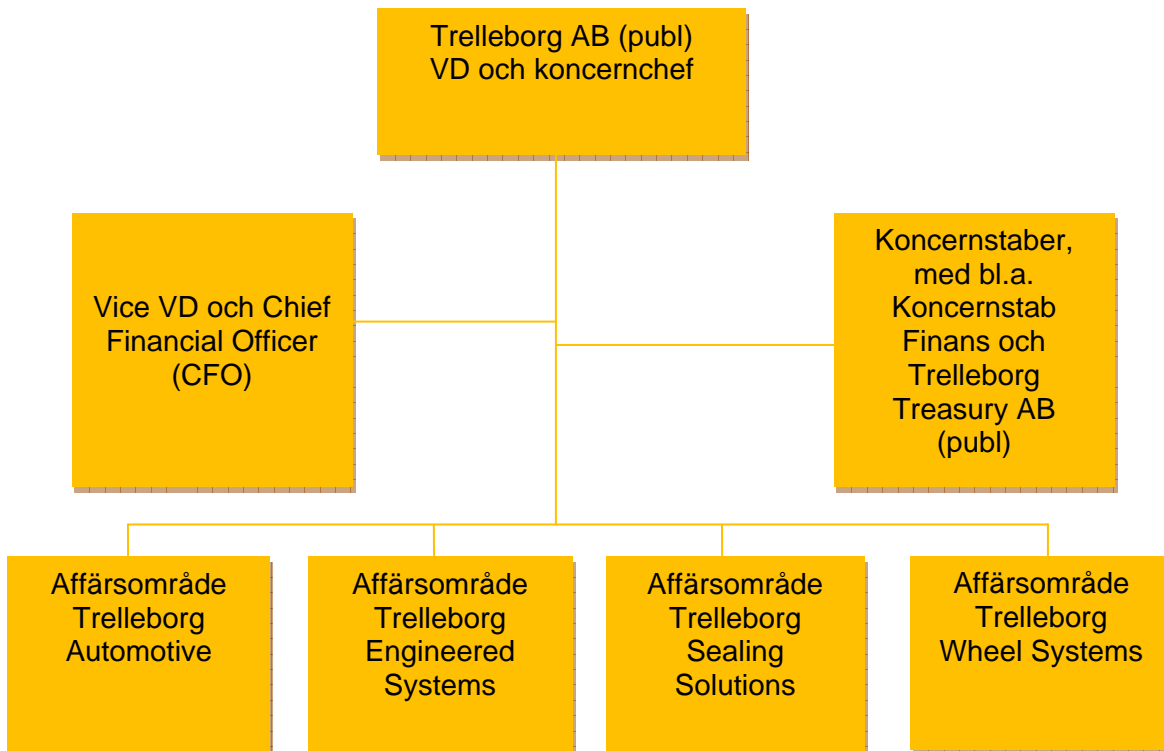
Trelleborg AB (publ)
VD och koncernchef

Vice VD och Chief Financial Officer (CFO)

Koncernstaber, med bl.a. Koncernstab Finans och Trelleborg Treasury AB (publ)

Affärsområde Trelleborg Automotive

Affärsområde Trelleborg Engineered Systems

Affärsområde Trelleborg Sealing Solutions

Affärsområde Trelleborg Wheel Systems